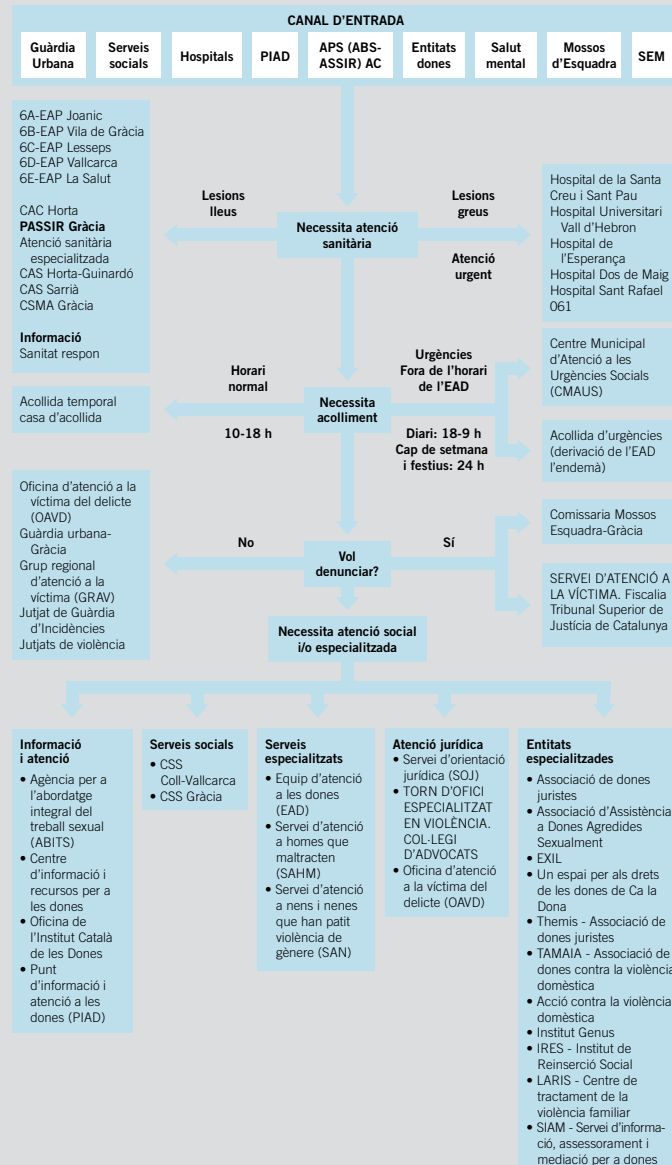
CANAL D'ENTRADA

Guàrdia Urbana | Serveis socials | Hospitals | PIAD | APS (ABS-ASSIR) AC | Entitats dones | Salut mental | Mossos d'Esquadra | SEM

6A-EAP Joanic
6B-EAP Vila de Gràcia
6C-EAP Lesseps
6D-EAP Vallcarca
6E-EAP La Salut

CAC Horta
PASSIR Gràcia
Atenció sanitària especialitzada
CAS Horta-Guinardó
CAS Sarrià
CSMA Gràcia

Informació
Sanitat respon

Lesions lleus

Necessita atenció sanitària

Lesions greus

Atenció urgent

Hospital de la Santa Creu i Sant Pau
Hospital Universitari Vall d'Hebron
Hospital de l'Esperança
Hospital Dos de Maig
Hospital Sant Rafael
061

Horari normal

10-18 h

Necessita acolliment

Urgències Fora de l'horari de l'EAD

Diari: 18-9 h
Cap de setmana i festius: 24 h

Acollida temporal casa d'acollida

Centre Municipal d'Atenció a les Urgències Socials (CMAUS)

Acollida d'urgències (derivació de l'EAD l'endemà)

Oficina d'atenció a la víctima del delicte (OAVD)
Guàrdia urbana-Gràcia
Grup regional d'atenció a la víctima (GRAV)
Jutjat de Guàrdia d'Incidències
Jutjats de violència

No

Vol denunciar?

Sí

Comissaria Mossos Esquadra-Gràcia

SERVEI D'ATENCIÓ A LA VÍCTIMA. Fiscalia Tribunal Superior de Justícia de Catalunya

Necessita atenció social i/o especialitzada

Informació i atenció
• Agència per a l'abordatge integral del treball sexual (ABITS)
• Centre d'informació i recursos per a les dones
• Oficina de l'Institut Català de les Dones
• Punt d'informació i atenció a les dones (PIAD)

Serveis socials
• CSS Coll-Vallcarca
• CSS Gràcia

Serveis especialitzats
• Equip d'atenció a les dones (EAD)
• Servei d'atenció a homes que maltracten (SAHM)
• Servei d'atenció a nens i nenes que han patit violència de gènere (SAN)

Atenció jurídica
• Servei d'orientació jurídica (SOJ)
• TORN D'OFICI ESPECIALITZAT EN VIOLÈNCIA. COL·LEGI D'ADVOCATS
• Oficina d'atenció a la víctima del delicte (OAVD)

Entitats especialitzades
• Associació de dones juristes
• Associació d'Assistència a Dones Agredides Sexualment
• EXIL
• Un espai per als drets de les dones de Ca la Dona
• Themis - Associació de dones juristes
• TAMAIA - Associació de dones contra la violència domèstica
• Acció contra la violència domèstica
• Institut Genus
• IRES - Institut de Reinserció Social
• LARIS - Centre de tractament de la violència familiar
• SIAM - Servei d'informació, assessorament i mediació per a dones